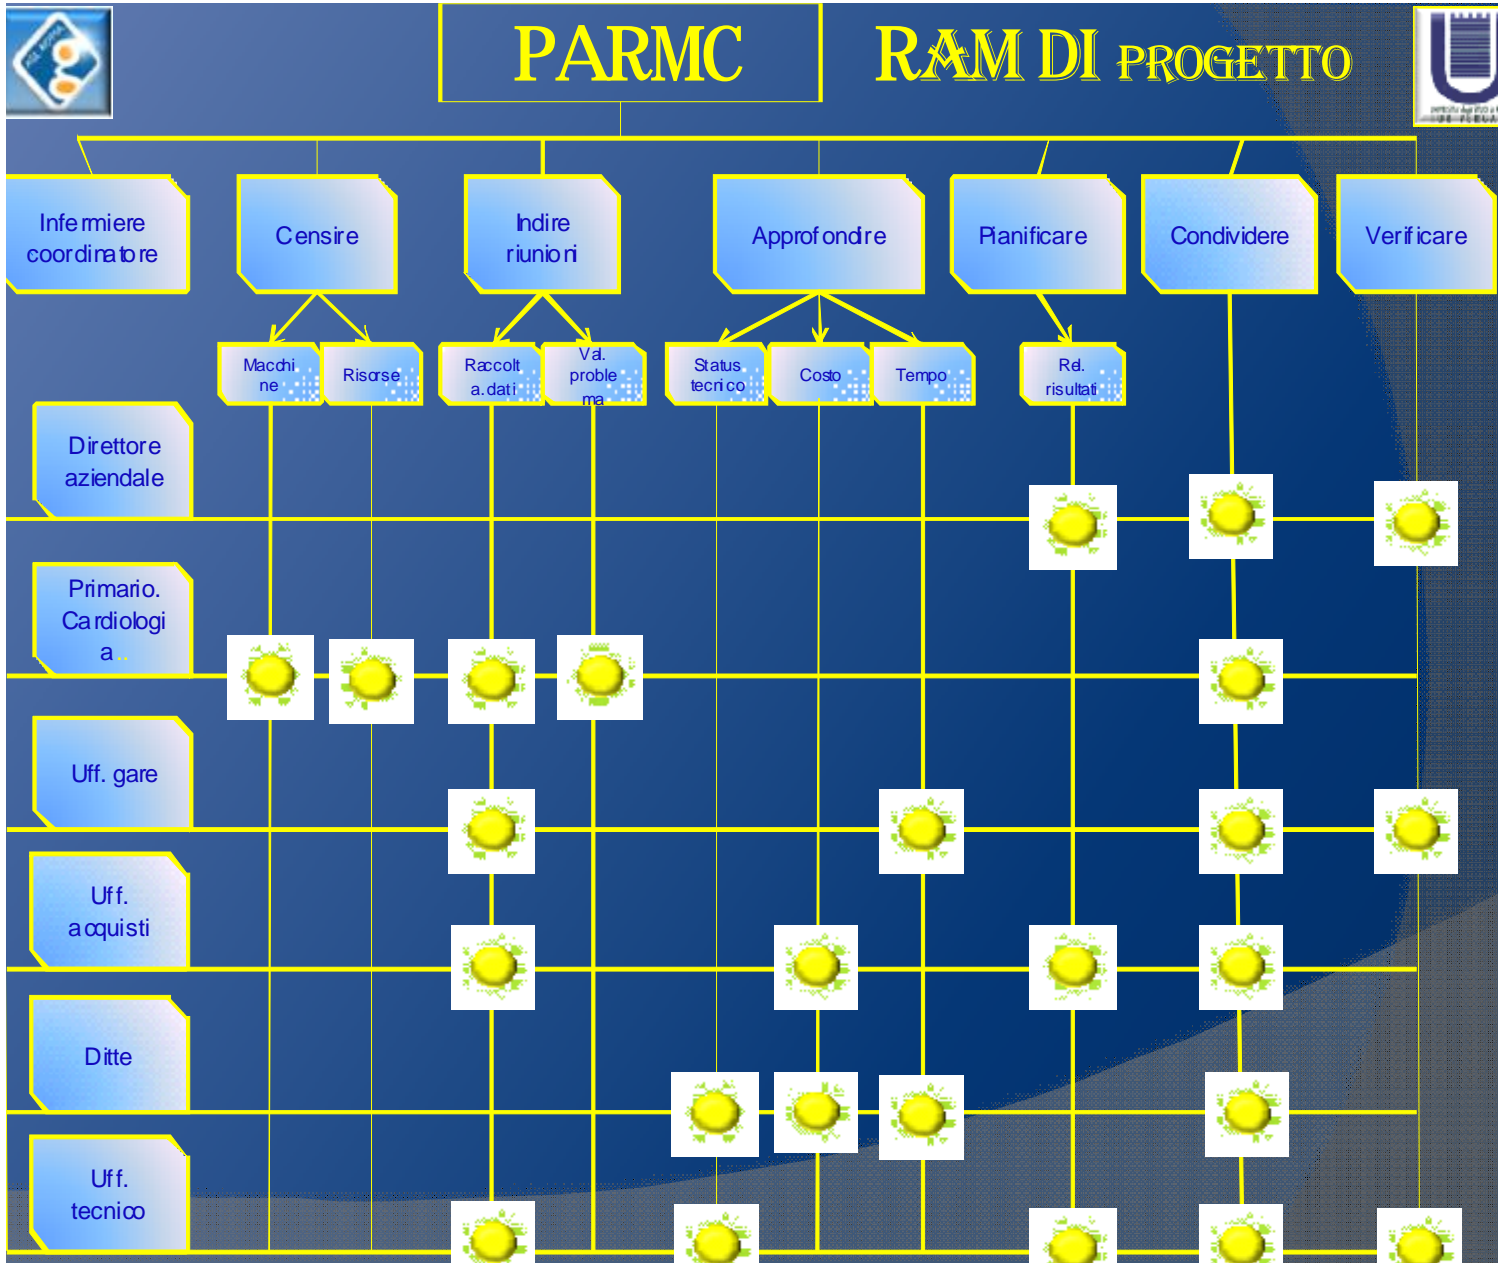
PARMC

RAM DI PROGETTO

Infermiere coordinatore

Censire

Indire riunioni

Approfondire

Pianificare

Condividere

Verificare

Macchine

Risorse

Raccolta dati

Val. problema

Status tecnico

Costo

Tempo

Rel. risultati

Direttore aziendale

Primario. Cardiologia..

Uff. gare

Uff. acquisti

Ditte

Uff. tecnico